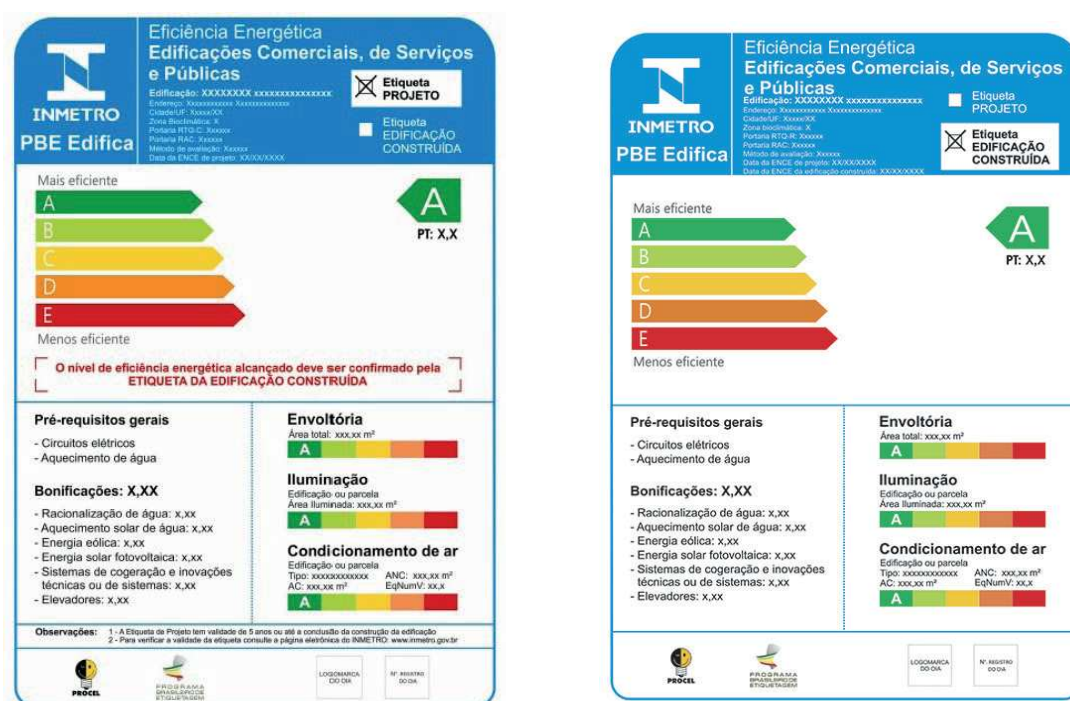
INMETRO
PBE Edifica

Eficiência Energética
Edificações Comerciais, de Serviços e Públicas

Edificação: XXXXXXXX xxxxxxxxxxxxxxxx
Endereço: Xxxxxxxxxxxx Xxxxxxxxxxxxx
Cidade/UF: Xxxxx/XX
Zona Bioclimática: X
Portaria RTQ-C: Xxxxxx
Portaria RAC: Xxxxxx
Método de avaliação: Xxxxxx
Data da ENCE de projeto: XX/XX/XXXX

☒ Etiqueta PROJETO
Etiqueta EDIFICAÇÃO CONSTRUÍDA

Mais eficiente
A
B
C
D
E
Menos eficiente

A
PT: X,X

O nível de eficiência energética alcançado deve ser confirmado pela ETIQUETA DA EDIFICAÇÃO CONSTRUÍDA

Pré-requisitos gerais
- Circuitos elétricos
- Aquecimento de água

Bonificações: X,XX
- Racionalização de água: x,xx
- Aquecimento solar de água: x,xx
- Energia eólica: x,xx
- Energia solar fotovoltaica: x,xx
- Sistemas de cogeração e inovações técnicas ou de sistemas: x,xx
- Elevadores: x,xx

Envoltória
Área total: xxx,xx m²
A

Iluminação
Edificação ou parcela
Área iluminada: xxx,xx m²
A

Condicionamento de ar
Edificação ou parcela
Tipo: xxxxxxxxxxxx ANC: xxx,xx m²
AC: xxx,xx m² EqNumV: xx,x
A

Observações: 1 - A Etiqueta de Projeto tem validade de 5 anos ou até a conclusão da construção da edificação
2 - Para verificar a validade da etiqueta consulte a página eletrônica do INMETRO: www.inmetro.gov.br

PROCEL
PROGRAMA BRASILEIRO DE ETIQUETAGEM
LOGOMARCA DO OIA
Nº REGISTRO DO OIA

INMETRO
PBE Edifica

Eficiência Energética
Edificações Comerciais, de Serviços e Públicas

Edificação: XXXXXXXX xxxxxxxxxxxxxxxx
Endereço: Xxxxxxxxxxxx Xxxxxxxxxxxxx
Cidade/UF: Xxxxx/XX
Zona bioclimática: X
Portaria RTQ-R: Xxxxxx
Portaria RAC: Xxxxxx
Método de avaliação: Xxxxxx
Data da ENCE de projeto: XX/XX/XXXX
Data da ENCE da edificação construída: XX/XX/XXXX

Etiqueta PROJETO
☒ Etiqueta EDIFICAÇÃO CONSTRUÍDA

Mais eficiente
A
B
C
D
E
Menos eficiente

A
PT: X,X

Pré-requisitos gerais
- Circuitos elétricos
- Aquecimento de água

Bonificações: X,XX
- Racionalização de água: x,xx
- Aquecimento solar de água: x,xx
- Energia eólica: x,xx
- Energia solar fotovoltaica: x,xx
- Sistemas de cogeração e inovações técnicas ou de sistemas: x,xx
- Elevadores: x,xx

Envoltória
Área total: xxx,xx m²
A

Iluminação
Edificação ou parcela
Área iluminada: xxx,xx m²
A

Condicionamento de ar
Edificação ou parcela
Tipo: xxxxxxxxxxxx ANC: xxx,xx m²
AC: xxx,xx m² EqNumV: xx,x
A

PROCEL
PROGRAMA BRASILEIRO DE ETIQUETAGEM
LOGOMARCA DO OIA
Nº REGISTRO DO OIA